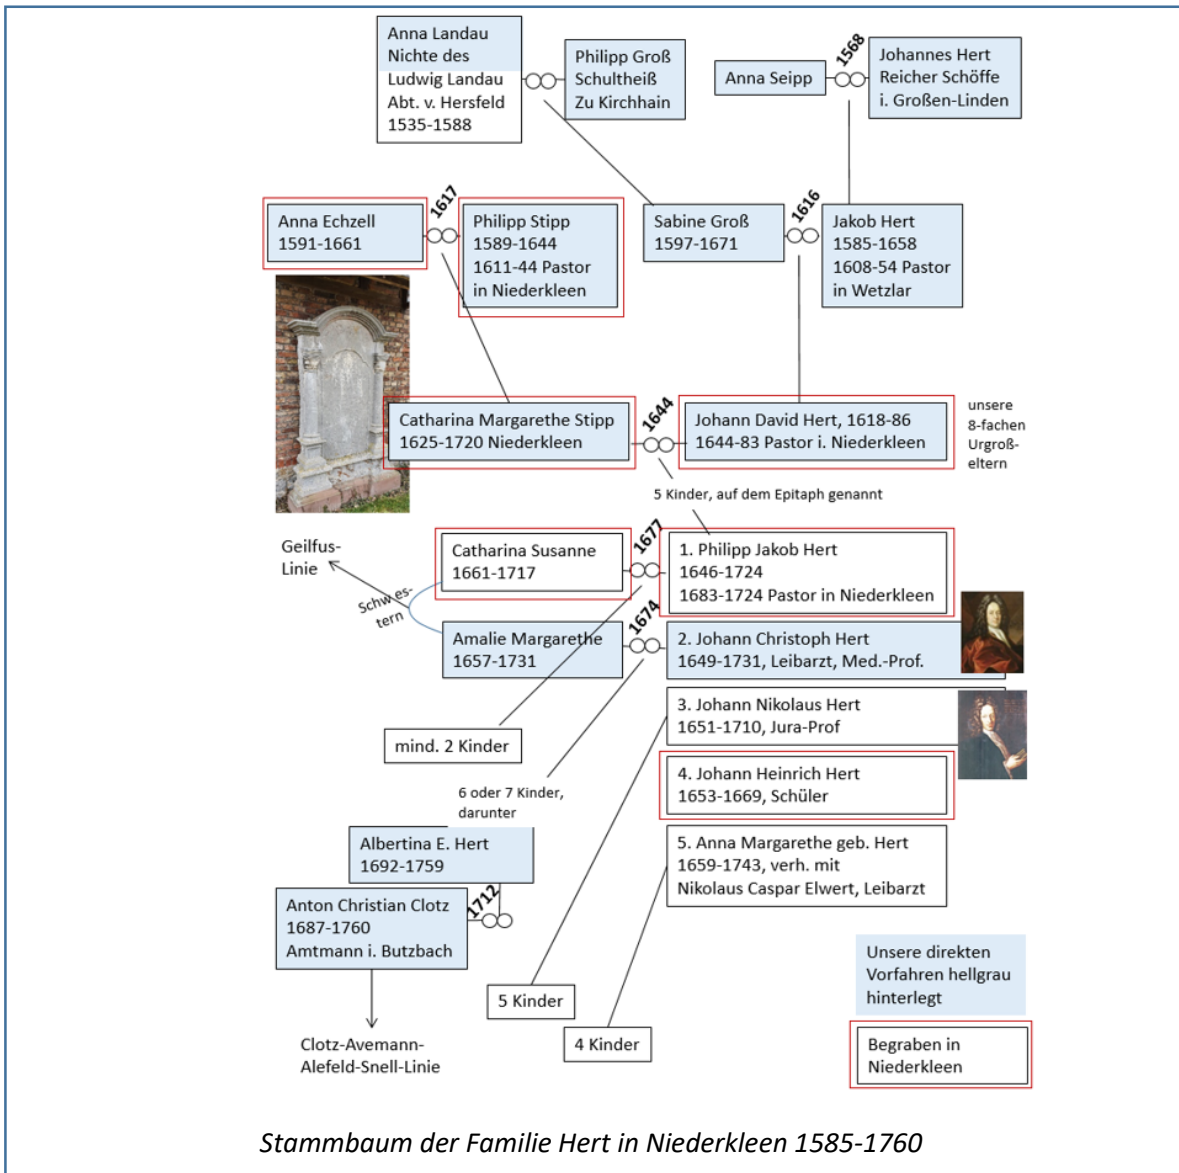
Anna Landau
Nichte des
Ludwig Landau
Abt. v. Hersfeld
1535-1588

Philipp Groß
Schultheiß
Zu Kirchhain

Anna Seipp

1568

Johannes Hert
Reicher Schöffe
i. Großen-Linden

Anna Echzell
1591-1661

1617

Philipp Stipp
1589-1644
1611-44 Pastor
in Niederkleen

Sabine Groß
1597-1671

1616

Jakob Hert
1585-1658
1608-54 Pastor
in Wetzlar

Catharina Margarethe Stipp
1625-1720 Niederkleen

1644

Johann David Hert, 1618-86
1644-83 Pastor i. Niederkleen

unsere 8-fachen Urgroßeltern

5 Kinder, auf dem Epitaph genannt

Geilfus-Linie

Schwestern

Catharina Susanne
1661-1717

1677

1. Philipp Jakob Hert
1646-1724
1683-1724 Pastor in Niederkleen

Amalie Margarethe
1657-1731

1674

2. Johann Christoph Hert
1649-1731, Leibarzt, Med.-Prof.

3. Johann Nikolaus Hert
1651-1710, Jura-Prof

mind. 2 Kinder

4. Johann Heinrich Hert
1653-1669, Schüler

6 oder 7 Kinder, darunter

Albertina E. Hert
1692-1759

5. Anna Margarethe geb. Hert
1659-1743, verh. mit
Nikolaus Caspar Elwert, Leibarzt

Anton Christian Clotz
1687-1760
Amtmann i. Butzbach

1712

Unsere direkten Vorfahren hellgrau hinterlegt

5 Kinder

4 Kinder

Begraben in Niederkleen

Clotz-Avemann-Alefeld-Snell-Linie

Stammbaum der Familie Hert in Niederkleen 1585-1760